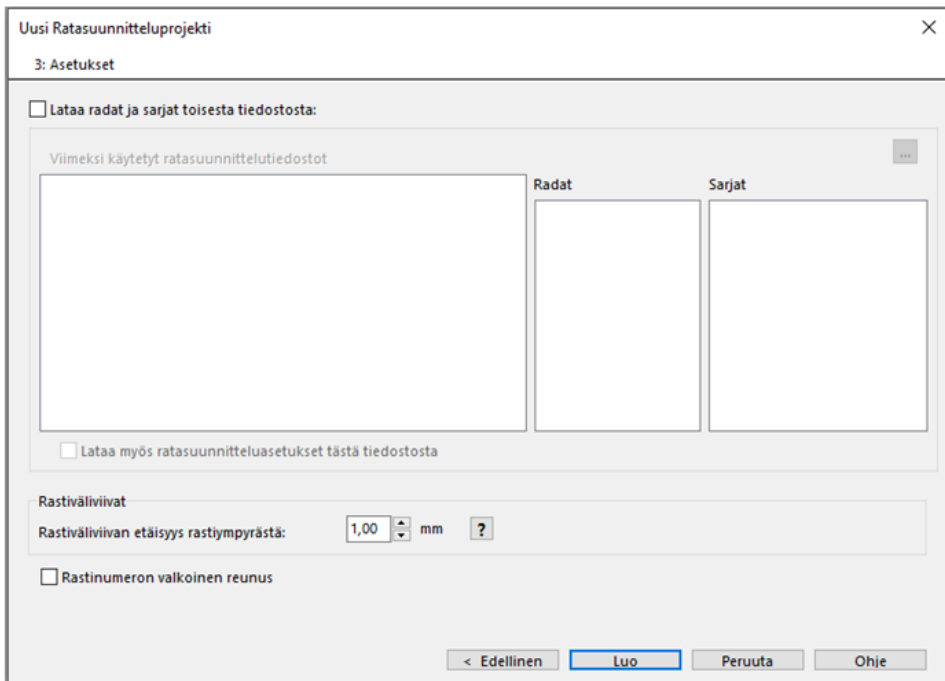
Uusi Ratasuunnitteluprojekti
×
3: Asetukset

Lataa radat ja sarjat toisesta tiedostosta:

Viimeksi käytetyt ratasuunnittelutiedostot
...
Radat
Sarjat

Lataa myös ratasuunnitteluasetukset tästä tiedostosta

Rastiväliviivat
Rastiväliviivan etäisyys rastiympyrästä: 1,00 mm ?

Rastinumeron valkoinen reunus

< Edellinen
Luo
Peruuta
Ohje